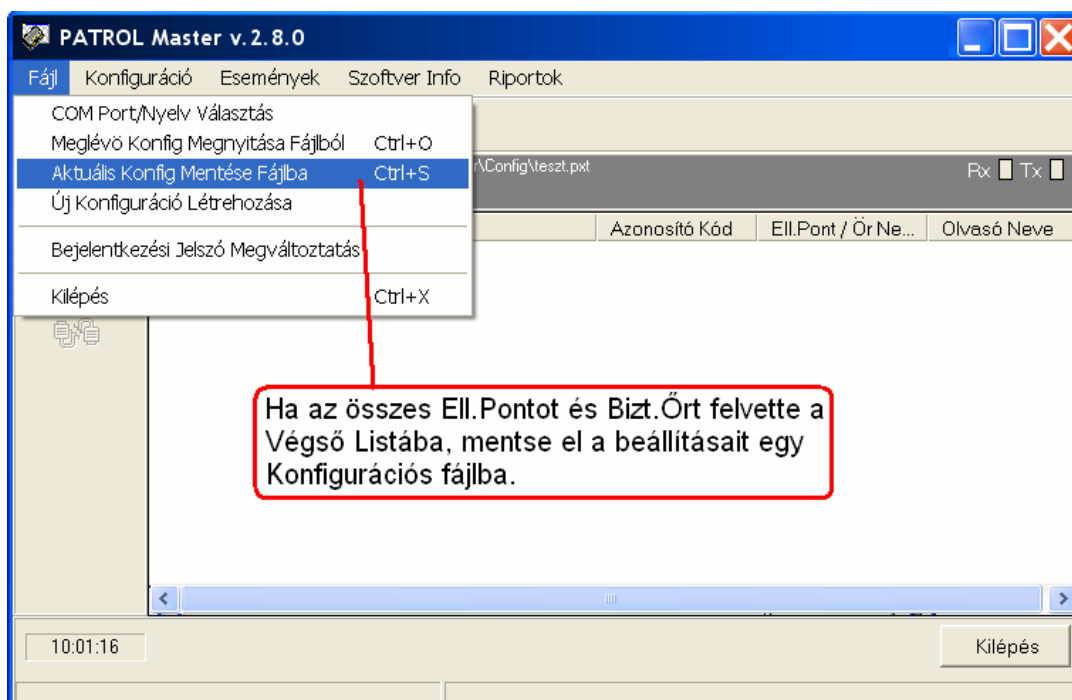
PATROL Master v. 2.8.0

Fájl Konfiguráció Események Szoftver Info Riportok

COM Port/Nyelv Választás
Meglévö Konfig Megnyitása Fájlból Ctrl+O
Aktuális Konfig Mentése Fájlba Ctrl+S
Új Konfiguráció Létrehozása
Bejelentkezési Jelszó Megváltoztatás
Kilépés Ctrl+X

\Config\teszt.pxt

Rx Tx

Azonosító Kód | Ell.Pont / Ör Ne... | Olvasó Neve

Ha az összes Ell.Pontot és Bizt.Őrt felvette a Végső Listába, mentse el a beállításait egy Konfigurációs fájlba.

10:01:16

Kilépés